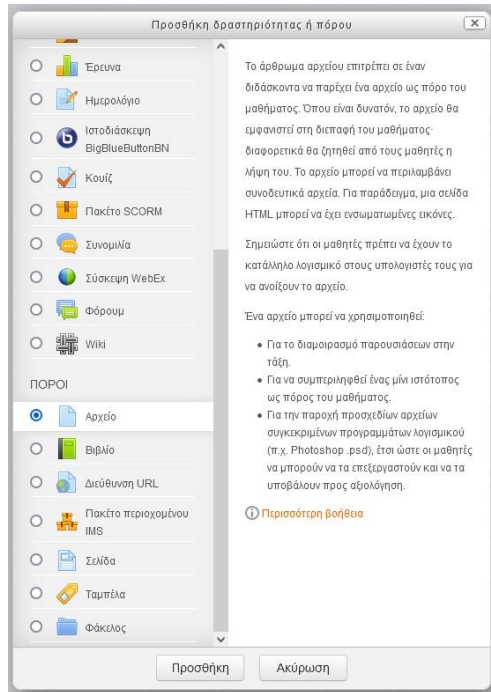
Προσθήκη δραστηριότητας ή πόρου

Έρευνα
Ημερολόγιο
Ιστοδιάσκεψη BigBlueButtonBN
Κουίζ
Πακέτο SCORM
Συνομιλία
Σύσκεψη WebEx
Φόρουμ
Wiki

ΠΟΡΟΙ

Αρχείο
Βιβλίο
Διεύθυνση URL
Πακέτο περιεχομένου IMS
Σελίδα
Ταμπέλα
Φάκελος

Το άρθρωμα αρχείου επιτρέπει σε έναν διδάσκοντα να παρέχει ένα αρχείο ως πόρο του μαθήματος. Όπου είναι δυνατόν, το αρχείο θα εμφανιστεί στη διεπαφή του μαθήματος· διαφορετικά θα ζητηθεί από τους μαθητές η λήψη του. Το αρχείο μπορεί να περιλαμβάνει συνοδευτικά αρχεία. Για παράδειγμα, μια σελίδα HTML μπορεί να έχει ενσωματωμένες εικόνες.

Σημειώστε ότι οι μαθητές πρέπει να έχουν το κατάλληλο λογισμικό στους υπολογιστές τους για να ανοίξουν το αρχείο.

Ένα αρχείο μπορεί να χρησιμοποιηθεί:

• Για το διαμοιρασμό παρουσιάσεων στην τάξη.
• Για να συμπεριληφθεί ένας μίνι ιστότοπος ως πόρος του μαθήματος.
• Για την παροχή προσχεδίων αρχείων συγκεκριμένων προγραμμάτων λογισμικού (π.χ. Photoshop .psd), έτσι ώστε οι μαθητές να μπορούν να τα επεξεργαστούν και να τα υποβάλουν προς αξιολόγηση.

Περισσότερη βοήθεια

Προσθήκη
Ακύρωση